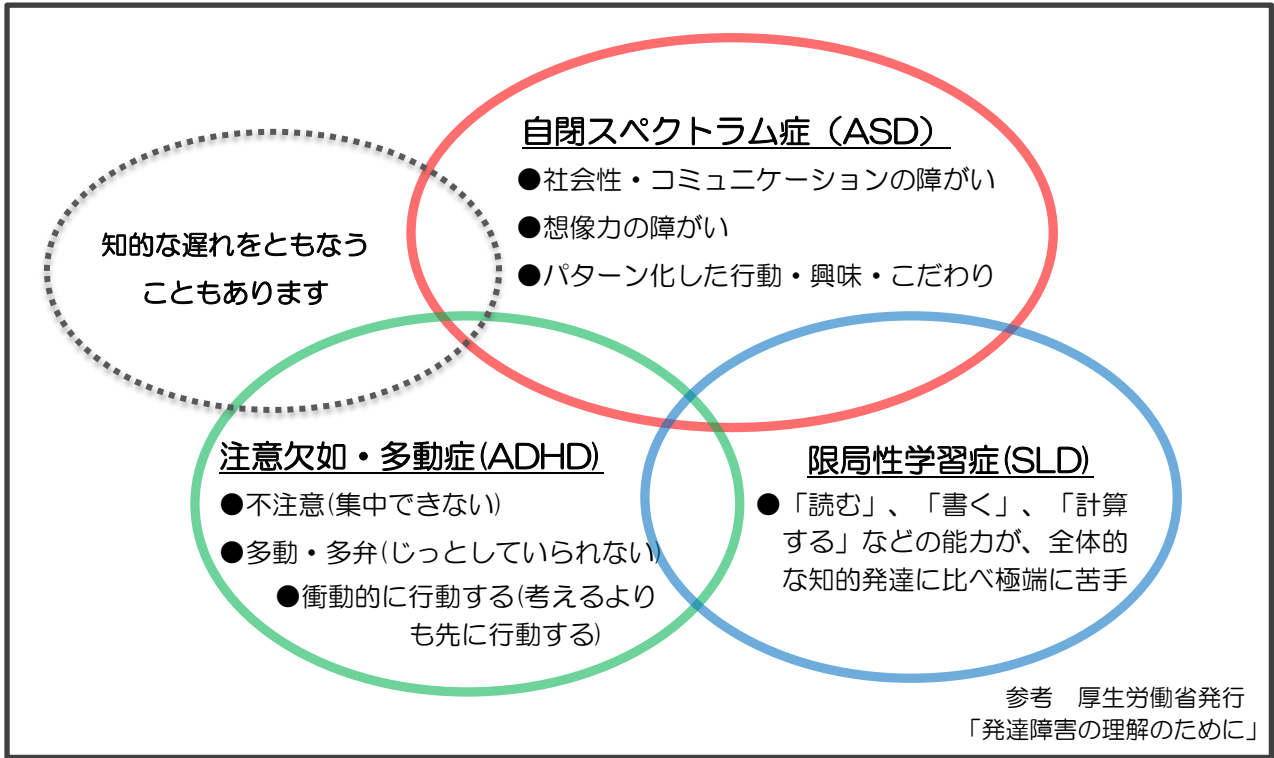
自閉スペクトラム症（ASD）

●社会性・コミュニケーションの障がい

●想像力の障がい

●パターン化した行動・興味・こだわり

知的な遅れをともなうこともあります

注意欠如・多動症(ADHD)

●不注意(集中できない)

●多動・多弁(じっとしていられない)

●衝動的に行動する(考えるよりも先に行動する)

限局性学習症(SLD)

●「読む」、「書く」、「計算する」などの能力が、全体的な知的発達に比べ極端に苦手

参考　厚生労働省発行
「発達障害の理解のために」